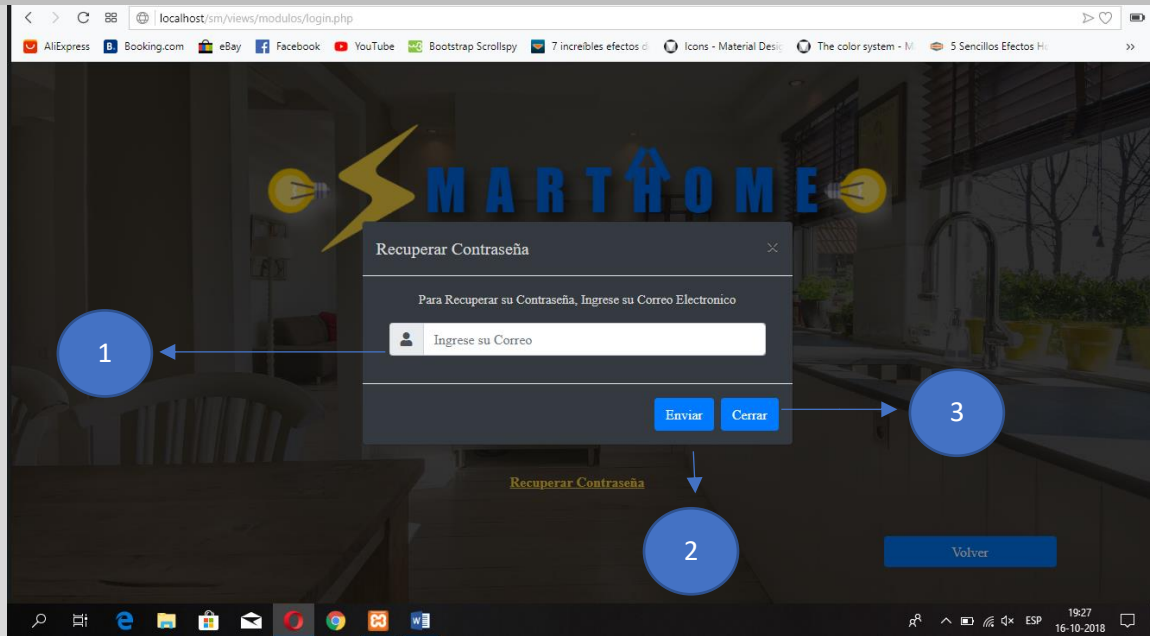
localhost/sm/views/modulos/login.php

AliExpress Booking.com eBay Facebook YouTube Bootstrap Scrollspy 7 increíbles efectos d Icons - Material Desi The color system - M 5 Sencillos Efectos H

SMARTHOME

Recuperar Contraseña ×

Para Recuperar su Contraseña, Ingrese su Correo Electronico

Ingrese su Correo

Enviar Cerrar

Recuperar Contraseña

Volver

1

2

3

ESP 19:27 16-10-2018